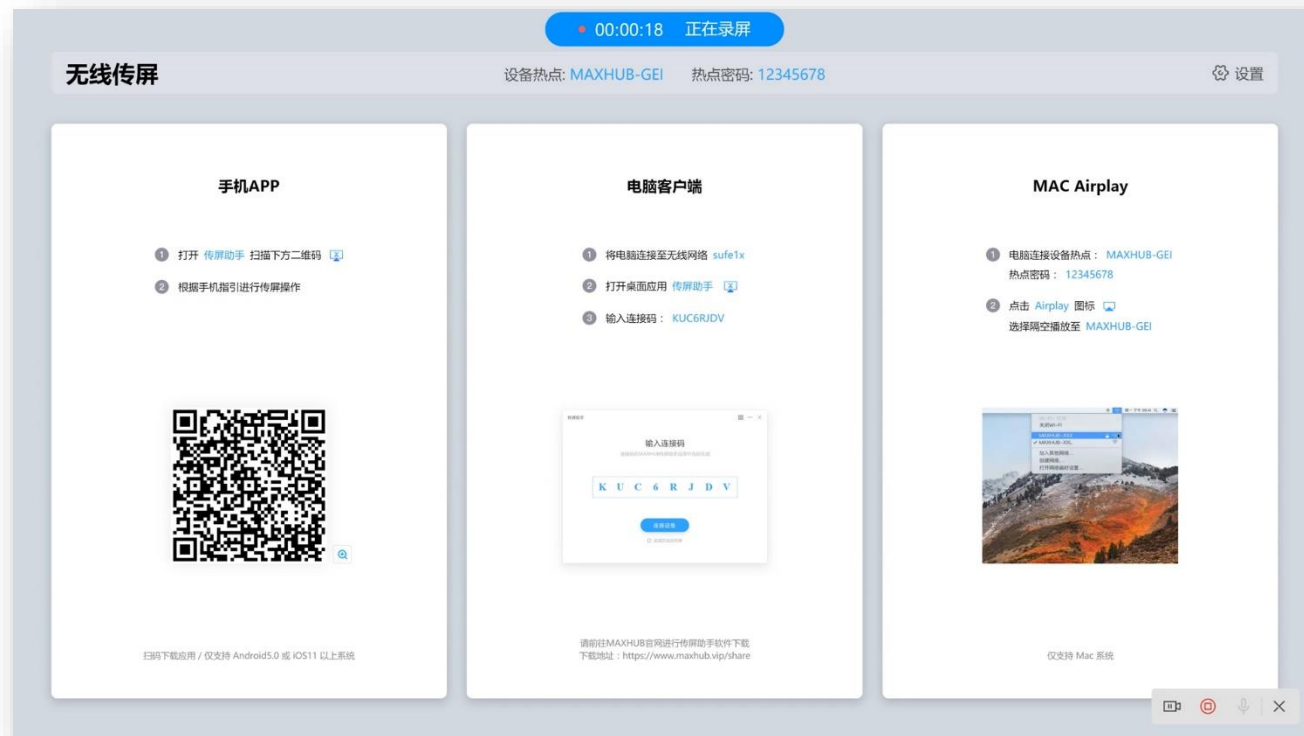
00:00:18 正在录屏

无线传屏

设备热点: MAXHUB-GEI 热点密码: 12345678

设置

手机APP

1 打开 传屏助手 扫描下方二维码

2 根据手机指引进行传屏操作

扫码下载应用 / 仅支持 Android5.0 或 iOS11 以上系统

电脑客户端

1 将电脑连接至无线网络 sufe1x

2 打开桌面应用 传屏助手

3 输入连接码： KUC6RJDV

输入连接码

K U C 6 R J D V

请前往MAXHUB官网进行传屏助手软件下载
下载地址：https://www.maxhub.vip/share

MAC Airplay

1 电脑连接设备热点： MAXHUB-GEI
热点密码： 12345678

2 点击 Airplay 图标
选择隔空播放至 MAXHUB-GEI

仅支持 Mac 系统